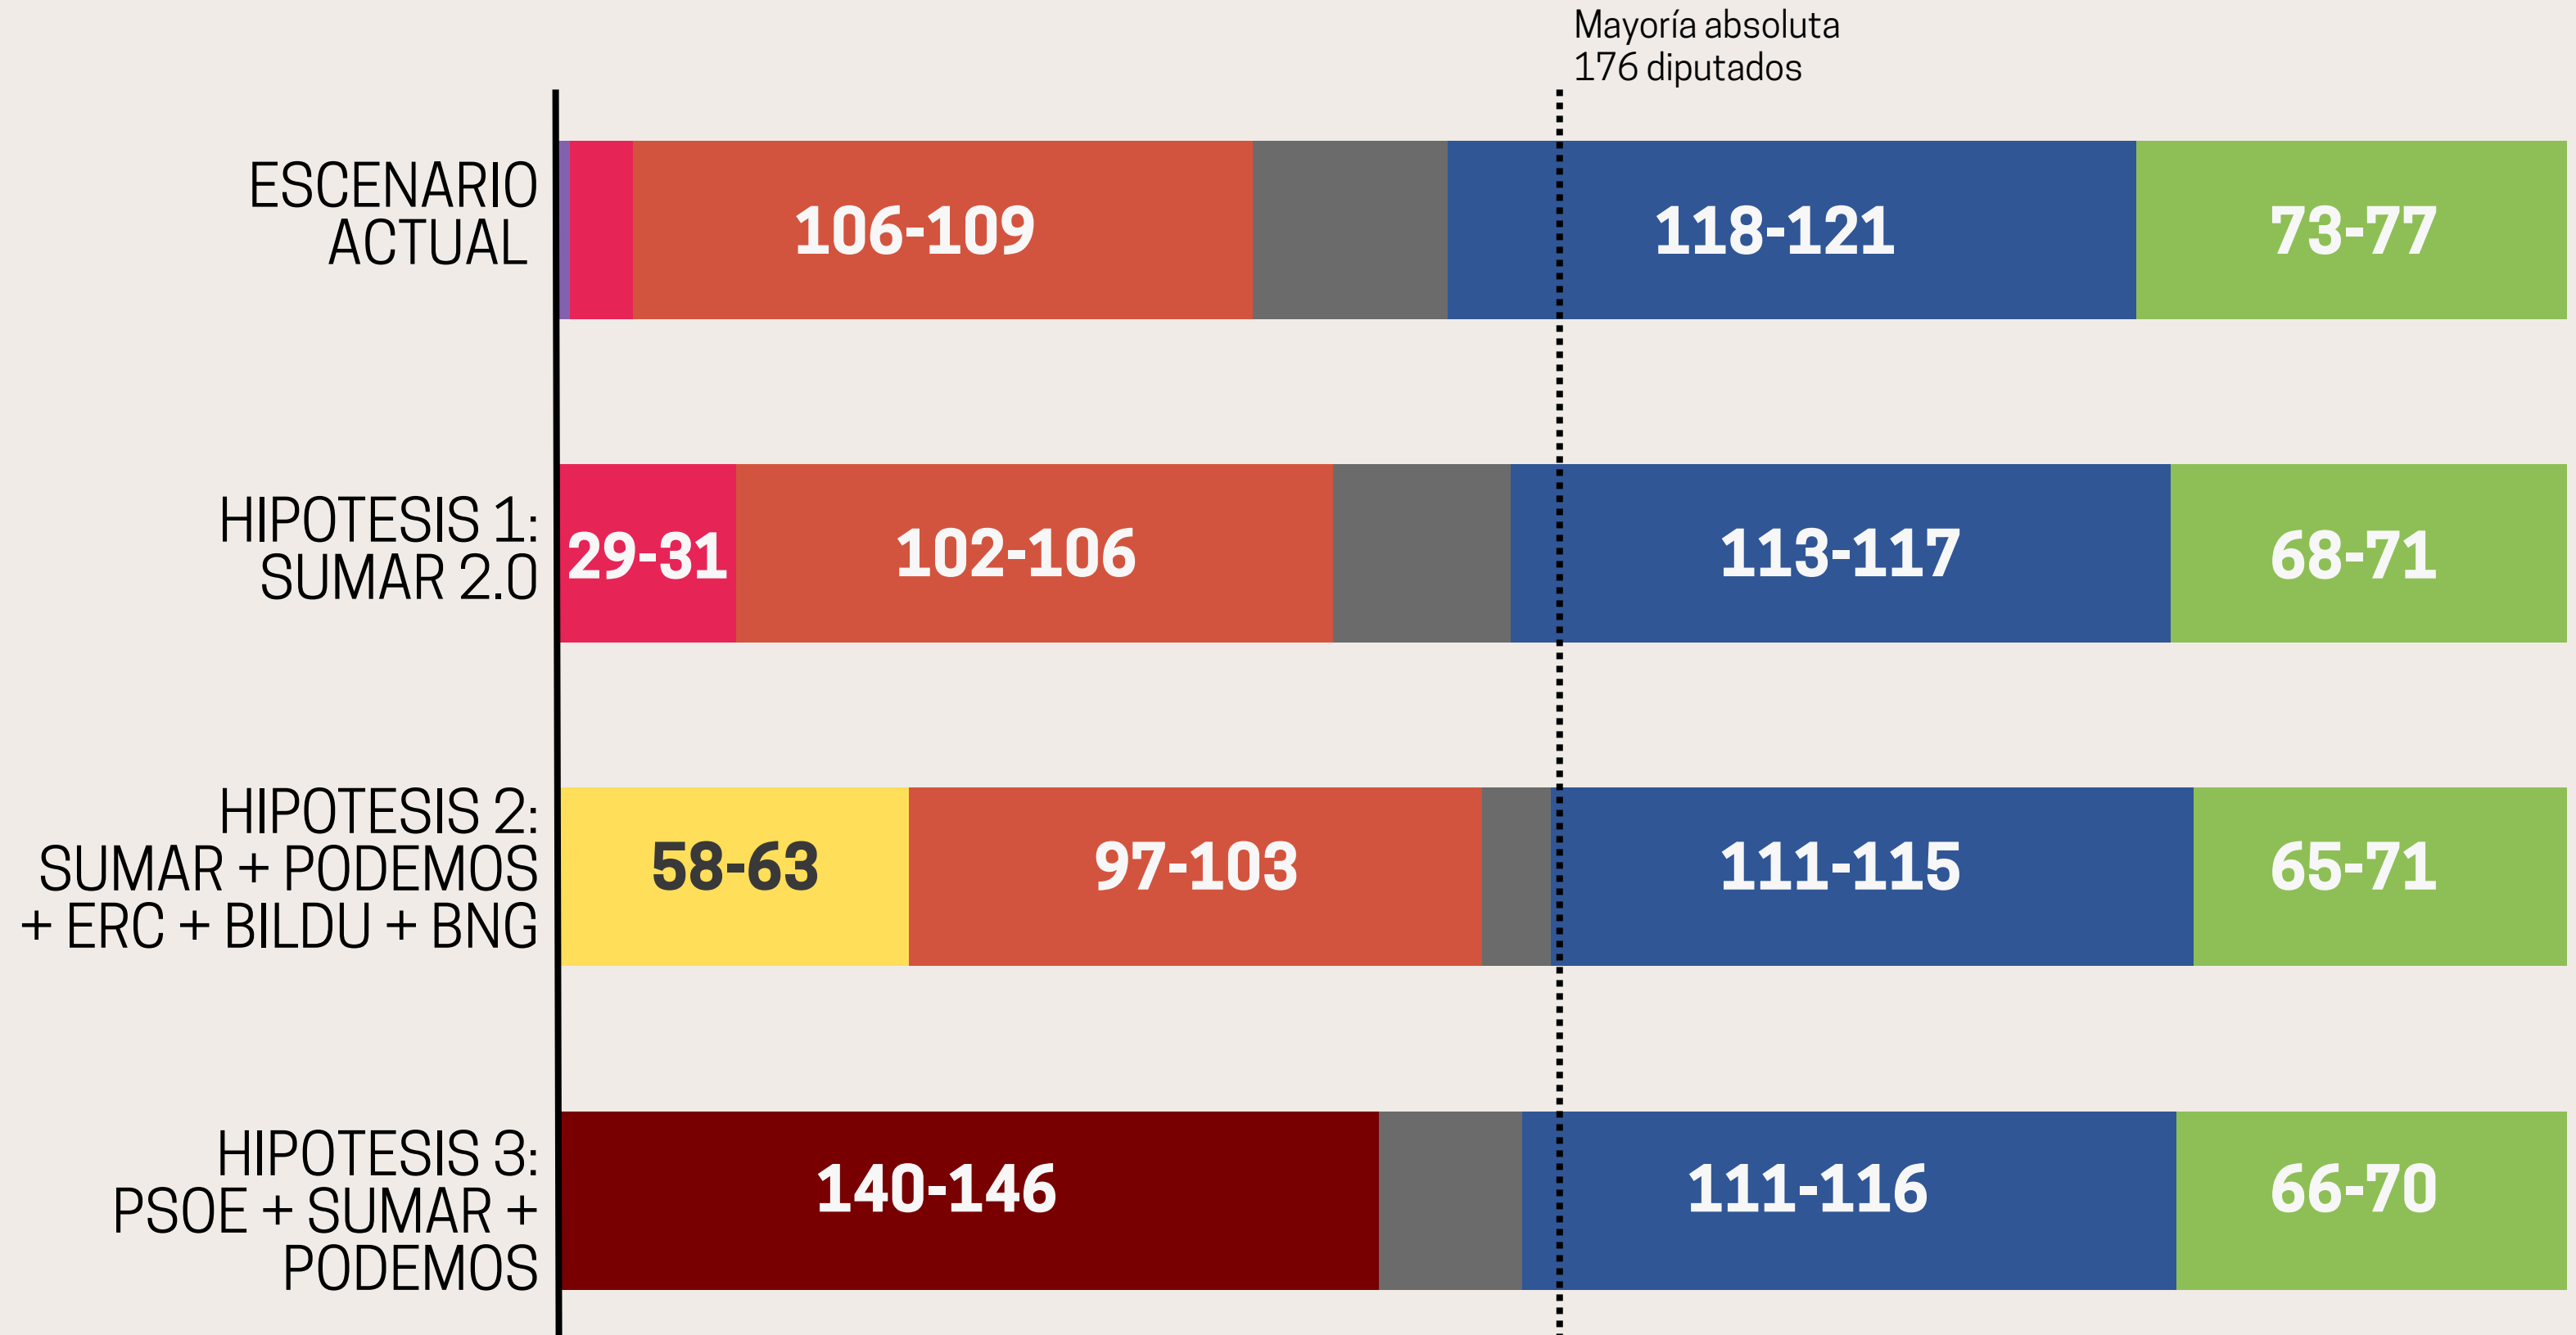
Mayoría absoluta
176 diputados

ESCENARIO ACTUAL
106-109
118-121
73-77

HIPOTESIS 1: SUMAR 2.0
29-31
102-106
113-117
68-71

HIPOTESIS 2: SUMAR + PODEMOS + ERC + BILDU + BNG
58-63
97-103
111-115
65-71

HIPOTESIS 3: PSOE + SUMAR + PODEMOS
140-146
111-116
66-70